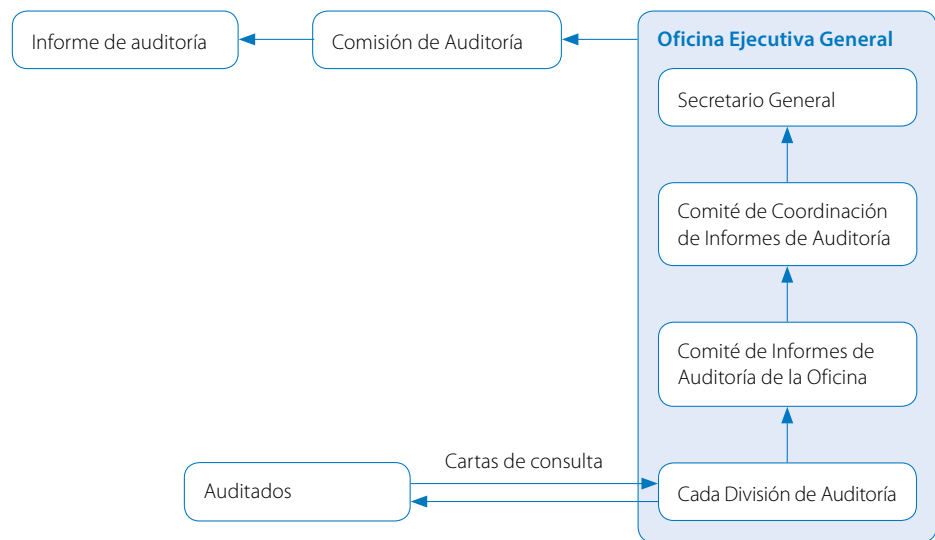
Informe de auditoría

Comisión de Auditoría

Oficina Ejecutiva General

Secretario General

Comité de Coordinación de Informes de Auditoría

Comité de Informes de Auditoría de la Oficina

Cartas de consulta

Auditados

Cada División de Auditoría